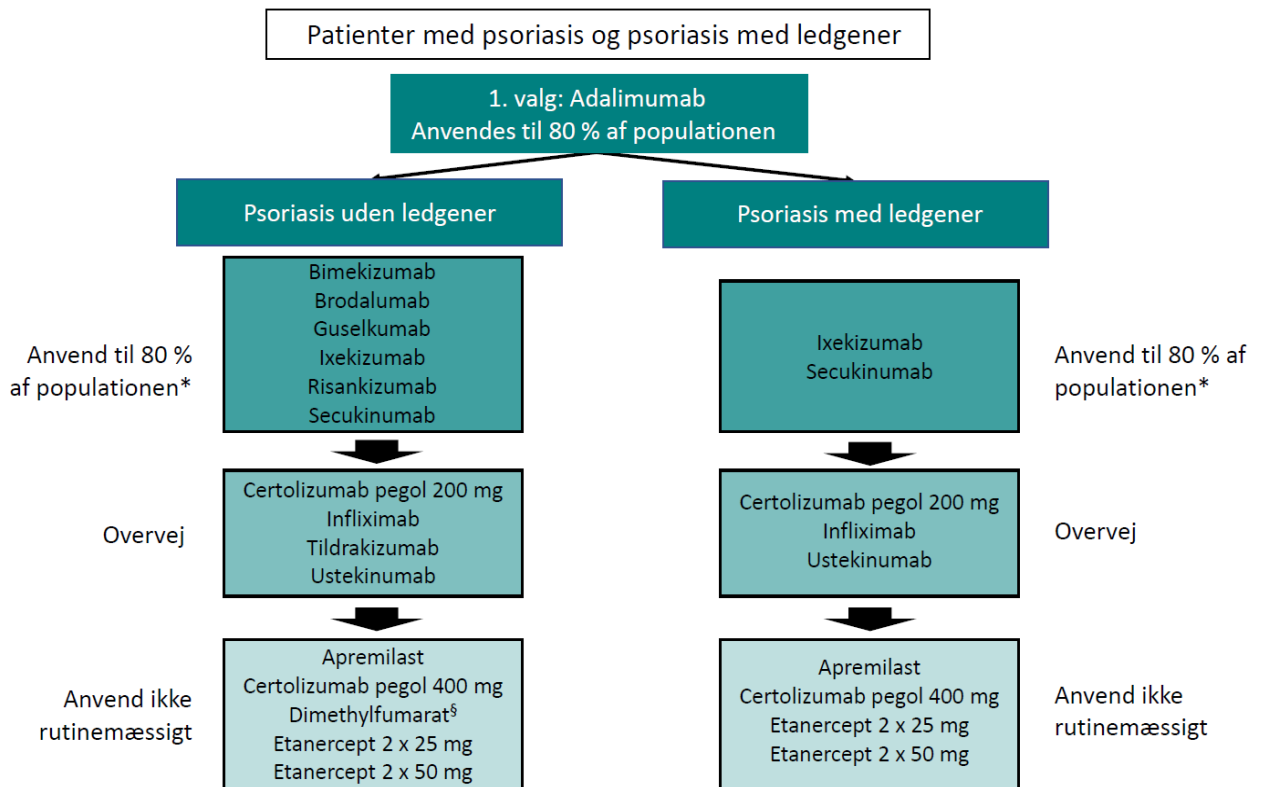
Patienter med psoriasis og psoriasis med ledgener

1. valg: Adalimumab
Anvendes til 80 % af populationen

Psoriasis uden ledgener

Anvend til 80 % af populationen*

Bimekizumab
Brodalumab
Guselkumab
Ixekizumab
Risankizumab
Secukinumab

Overvej

Certolizumab pegol 200 mg
Infliximab
Tildrakizumab
Ustekinumab

Anvend ikke rutinemæssigt

Apremilast
Certolizumab pegol 400 mg
Dimethylfumarat$^{§}$
Etanercept 2 x 25 mg
Etanercept 2 x 50 mg

Psoriasis med ledgener

Ixekizumab
Secukinumab

Anvend til 80 % af populationen*

Certolizumab pegol 200 mg
Infliximab
Ustekinumab

Overvej

Apremilast
Certolizumab pegol 400 mg
Etanercept 2 x 25 mg
Etanercept 2 x 50 mg

Anvend ikke rutinemæssigt